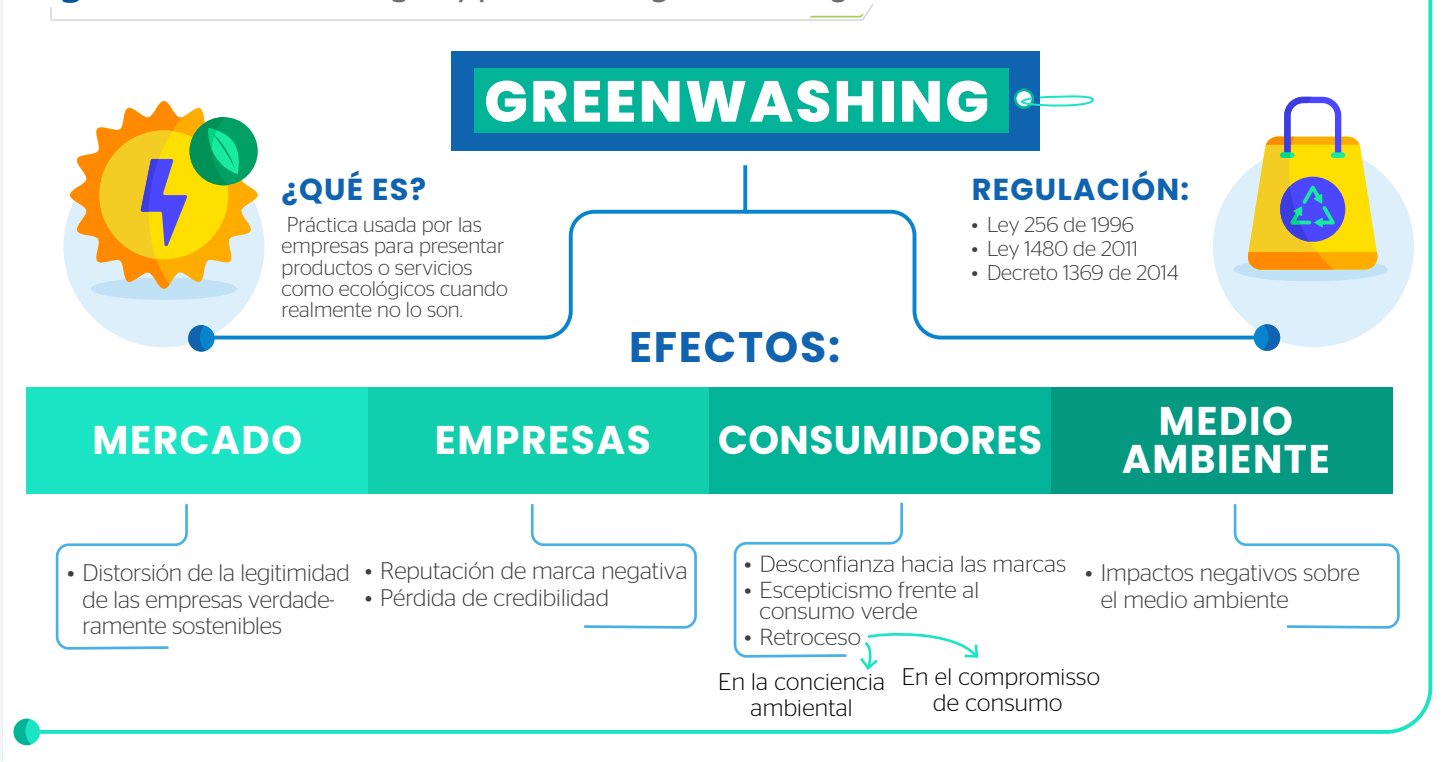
GREENWASHING

¿QUÉ ES?

Práctica usada por las empresas para presentar productos o servicios como ecológicos cuando realmente no lo son.

REGULACIÓN:

• Ley 256 de 1996
• Ley 1480 de 2011
• Decreto 1369 de 2014

EFECTOS:

| MERCADO | EMPRESAS | CONSUMIDORES | MEDIO AMBIENTE |
|---|---|---|---|

• Distorsión de la legitimidad de las empresas verdaderamente sostenibles

• Reputación de marca negativa
• Pérdida de credibilidad

• Desconfianza hacia las marcas
• Escepticismo frente al consumo verde
• Retroceso

En la conciencia ambiental

En el compromisso de consumo

• Impactos negativos sobre el medio ambiente